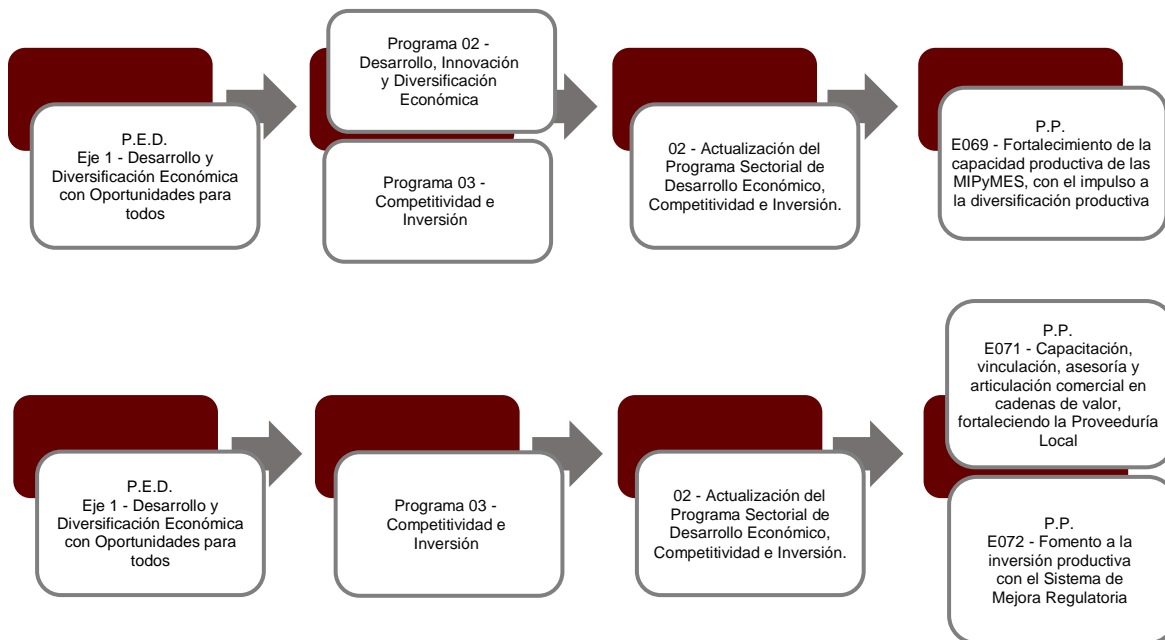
P.E.D.
Eje 1 - Desarrollo y Diversificación Económica con Oportunidades para todos

Programa 02 - Desarrollo, Innovación y Diversificación Económica

Programa 03 - Competitividad e Inversión

02 - Actualización del Programa Sectorial de Desarrollo Económico, Competitividad e Inversión.

P.P.
E069 - Fortalecimiento de la capacidad productiva de las MIPyMES, con el impulso a la diversificación productiva

P.E.D.
Eje 1 - Desarrollo y Diversificación Económica con Oportunidades para todos

Programa 03 - Competitividad e Inversión

02 - Actualización del Programa Sectorial de Desarrollo Económico, Competitividad e Inversión.

P.P.
E071 - Capacitación, vinculación, asesoría y articulación comercial en cadenas de valor, fortaleciendo la Proveeduría Local

P.P.
E072 - Fomento a la inversión productiva con el Sistema de Mejora Regulatoria